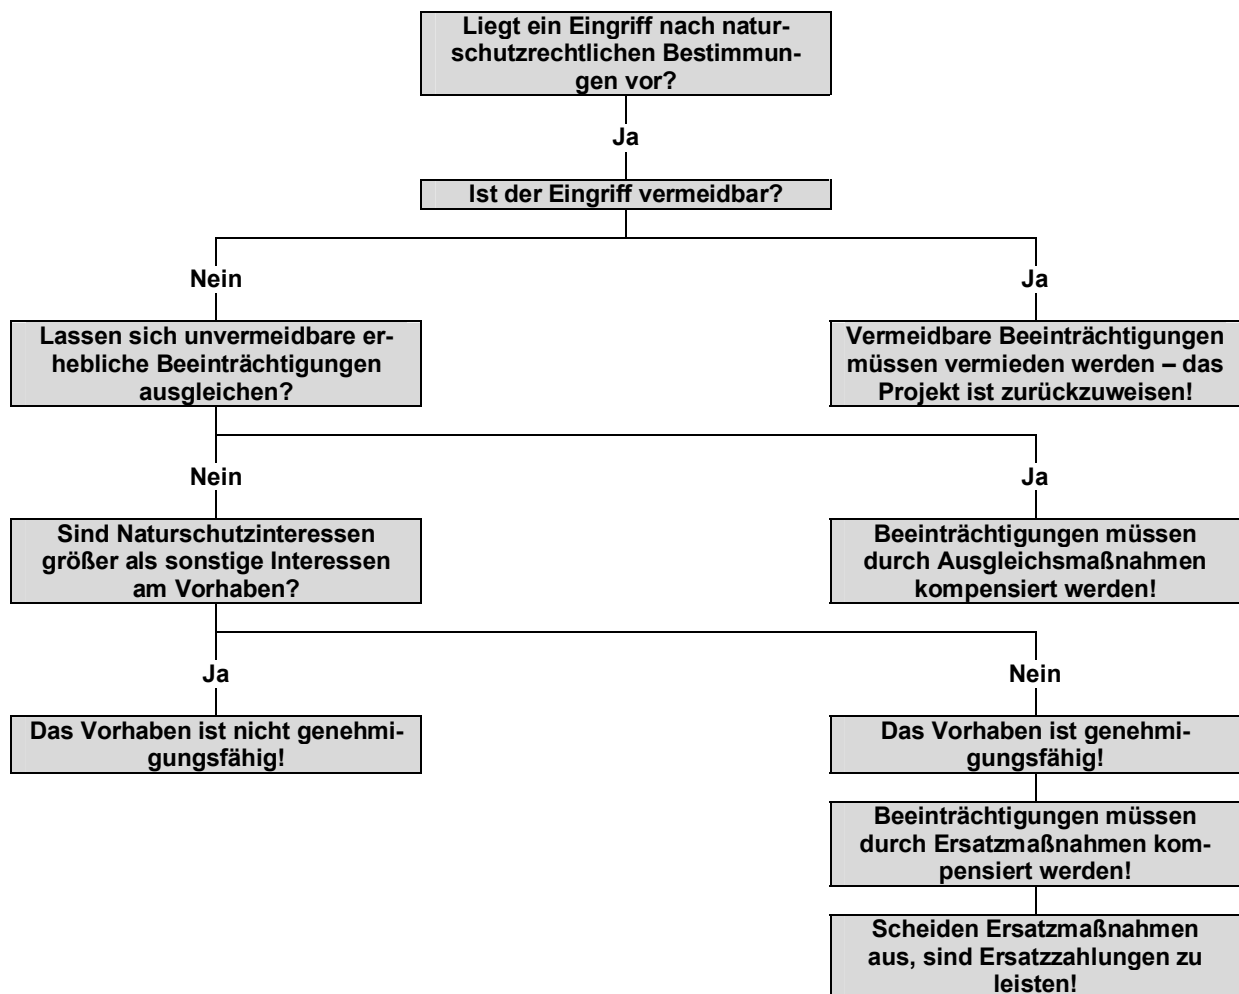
Liegt ein Eingriff nach naturschutzrechtlichen Bestimmungen vor?

Ja

Ist der Eingriff vermeidbar?

Nein

Lassen sich unvermeidbare erhebliche Beeinträchtigungen ausgleichen?

Ja

Vermeidbare Beeinträchtigungen müssen vermieden werden – das Projekt ist zurückzuweisen!

Nein

Sind Naturschutzinteressen größer als sonstige Interessen am Vorhaben?

Ja

Beeinträchtigungen müssen durch Ausgleichsmaßnahmen kompensiert werden!

Ja

Das Vorhaben ist nicht genehmigungsfähig!

Nein

Das Vorhaben ist genehmigungsfähig!

Beeinträchtigungen müssen durch Ersatzmaßnahmen kompensiert werden!

Scheiden Ersatzmaßnahmen aus, sind Ersatzzahlungen zu leisten!